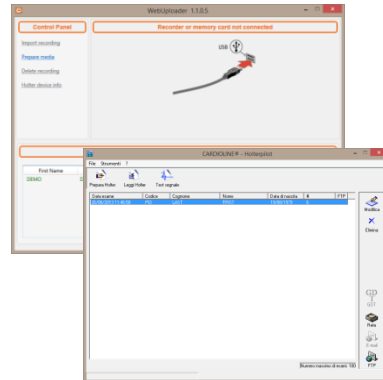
WebUploader 1.1.0.5

Control Panel

Import recording

Prepare media

Delete recording

Holter device info

Recorder or memory card not connected

USB

First Name

DEMO

CARDIOLINE® - Holterpilot

File Strumenti ?

Prepara Holter Leggi Holter Test segnale

| Data esame | Codice | Cognome | Nome | Data di nascita | # | FTP |
|---|---|---|---|---|---|---|
| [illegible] | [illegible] | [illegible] | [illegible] | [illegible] | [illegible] | |

Modifica

Elimina

GDT

Rete

E-mail

FTP

Numero massimo di esami: 100